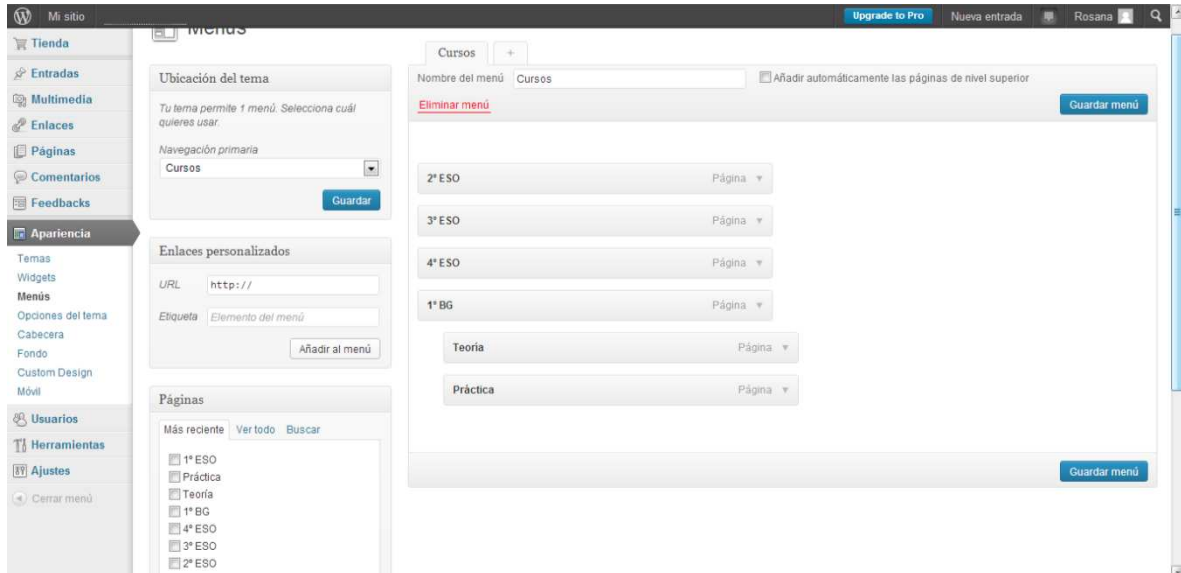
Mi sitio
Upgrade to Pro Nueva entrada Rosana

Tienda
Entradas
Multimedia
Enlaces
Páginas
Comentarios
Feedbacks
Apariencia
Temas
Widgets
Menús
Opciones del tema
Cabecera
Fondo
Custom Design
Móvil
Usuarios
Herramientas
Ajustes
Cerrar menú

Menús

Ubicación del tema
Tu tema permite 1 menú. Selecciona cuál quieres usar.
Navegación primaria
Cursos
Guardar

Enlaces personalizados
URL http://
Etiqueta Elemento del menú
Añadir al menú

Páginas
Más reciente Ver todo Buscar
1º ESO
Práctica
Teoría
1º BG
4º ESO
3º ESO
2º ESO

Cursos +
Nombre del menú Cursos
Añadir automáticamente las páginas de nivel superior
Eliminar menú
Guardar menú

2º ESO Página
3º ESO Página
4º ESO Página
1º BG Página
Teoria Página
Práctica Página

Guardar menú